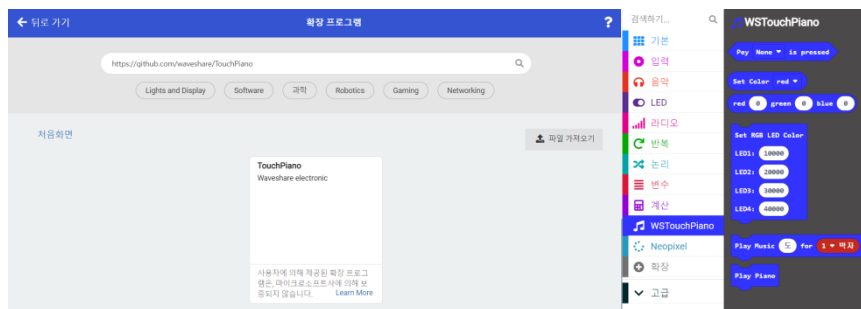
← 뒤로 가기

확장 프로그램

?

https://github.com/waveshare/TouchPiano

Lights and Display

Software

과학

Robotics

Gaming

Networking

처음화면

파일 가져오기

TouchPiano

Waveshare electronic

사용자에 의해 제공된 확장 프로그램은, 마이크로소프트사에 의해 보증되지 않습니다. Learn More

검색하기...

기본

입력

음악

LED

라디오

반복

논리

변수

계산

WSTouchPiano

Neopixel

확장

고급

WSTouchPiano

Pay None ▾ is pressed

Set Color red ▾

red 0 green 0 blue 0

Set RGB LED Color

LED1: 10000

LED2: 20000

LED3: 30000

LED4: 40000

Play Music 도 for 1 ▾ 박자

Play Piano